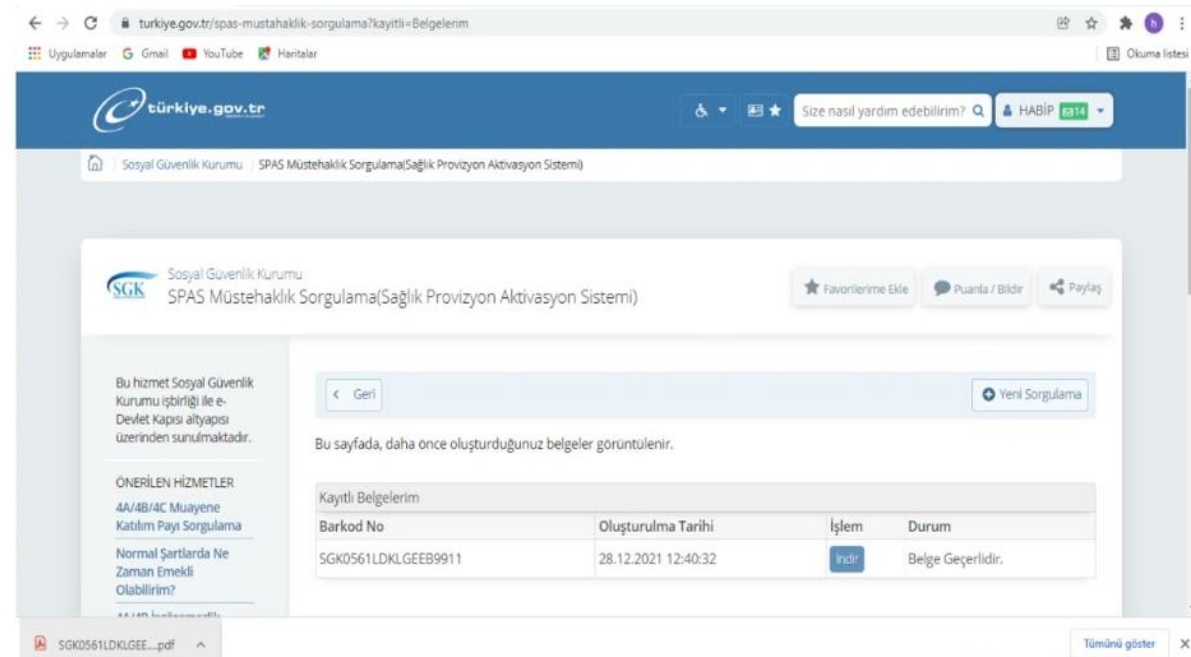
turkiye.gov.tr/spas-mustahaklik-sorgulama?kayitli=Belgelerim

Uygulamalar Gmail YouTube Haritalar

Okuma listesi

türkiye.gov.tr

Size nasıl yardım edebilirim?

HABİP 14

Sosyal Güvenlik Kurumu SPAS Müstehaklık Sorgulama(Sağlık Provizyon Aktivasyon Sistemi)

SGK Sosyal Güvenlik Kurumu
SPAS Müstehaklık Sorgulama(Sağlık Provizyon Aktivasyon Sistemi)

Favorilerime Ekle Puanla / Bildir Paylaş

Bu hizmet Sosyal Güvenlik Kurumu işbirliği ile e-Devlet Kapısı altyapısı üzerinden sunulmaktadır.

ÖNERİLEN HİZMETLER

4A/4B/4C Muayene Katılım Payı Sorgulama

Normal Şartlarda Ne Zaman Emekli Olabilirim?

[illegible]

< Geri

Yeni Sorgulama

Bu sayfada, daha önce oluşturduğunuz belgeler görüntülenir.

Kayıtlı Belgelerim

| Barkod No | Oluşturulma Tarihi | İşlem | Durum |
|---|---|---|---|
| SGK0561LDKLGEEB9911 | 28.12.2021 12:40:32 | İndir | Belge Geçerlidir. |

SGK0561LDKLGEE....pdf

Tümünü göster